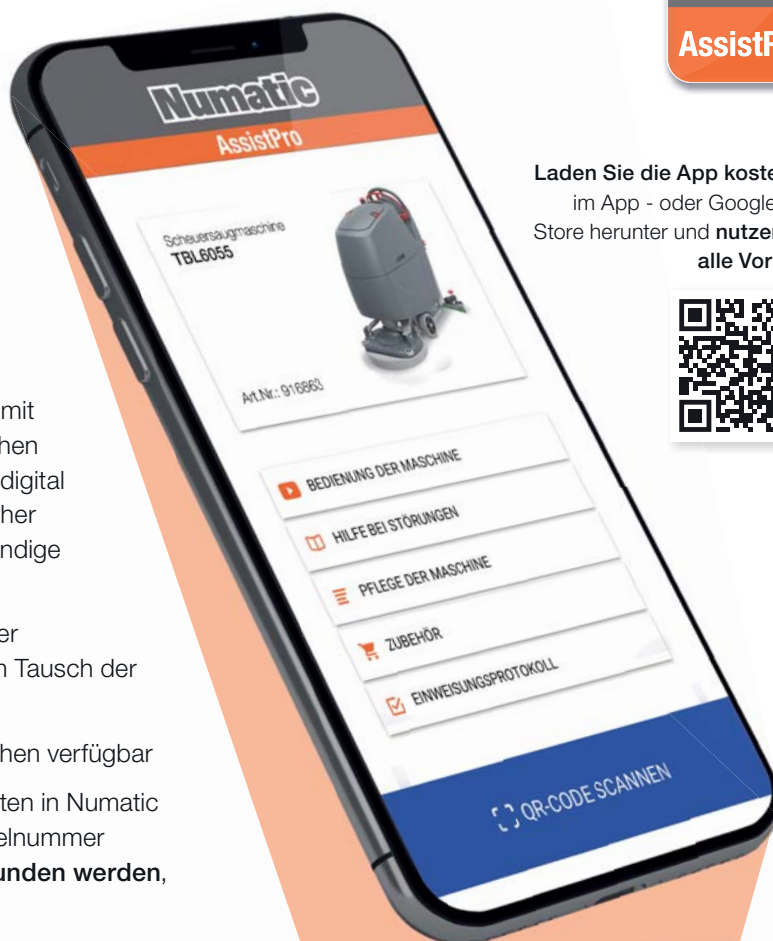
AssistP

Numatic
AssistPro

Scheuersaugmaschine
TBL6055

Art.Nr.: 916863

BEDIENUNG DER MASCHINE
HILFE BEI STÖRUNGEN
PFLEGE DER MASCHINE
ZUBEHÖR
EINWEISUNGSPROTOKOLL

QR-CODE SCANNEN

Laden Sie die App koste
im App - oder Google
Store herunter und nutzer
alle Vor

mit
hen
digital
her
ndige

er
n Tausch der

hen verfügbar

ten in Numatic
elnummer
unden werden,